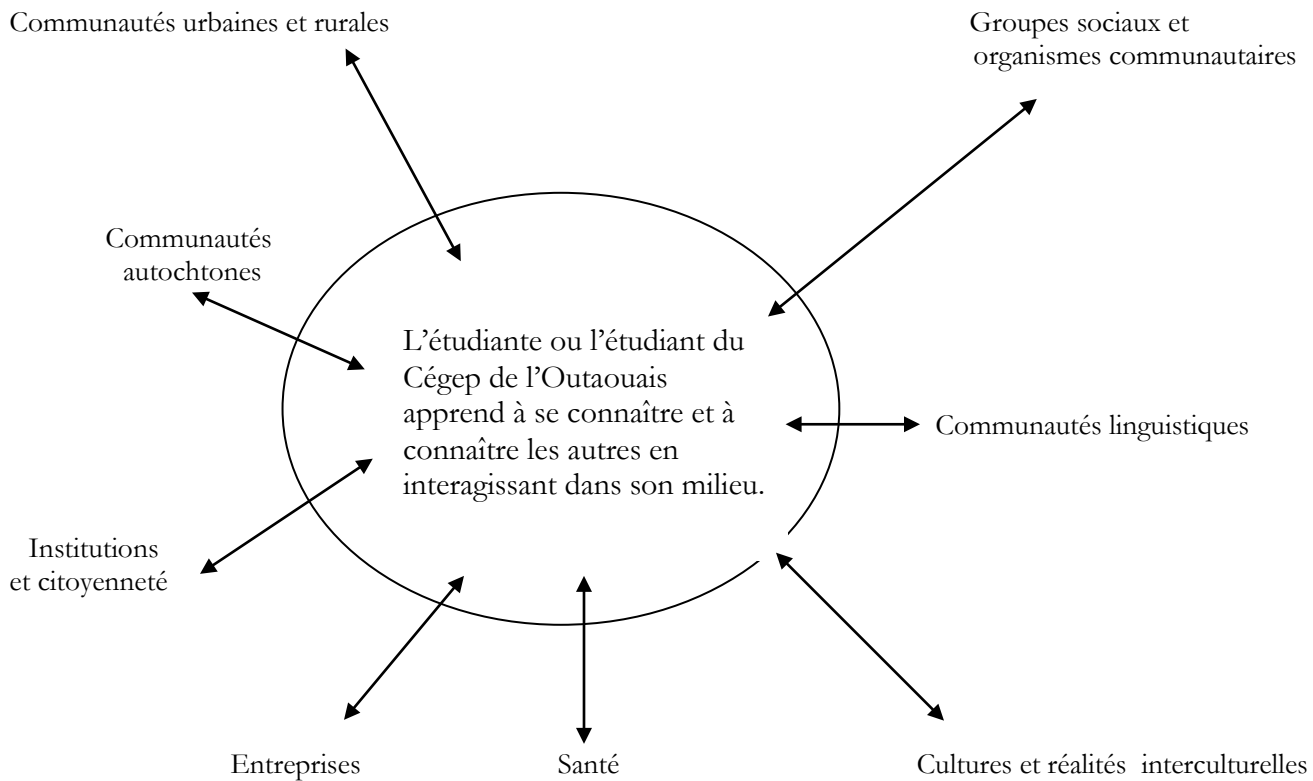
Communautés urbaines et rurales

Groupes sociaux et organismes communautaires

Communautés autochtones

L'étudiante ou l'étudiant du Cégep de l'Outaouais apprend à se connaître et à connaître les autres en interagissant dans son milieu.

Communautés linguistiques

Institutions et citoyenneté

Entreprises

Santé

Cultures et réalités interculturelles